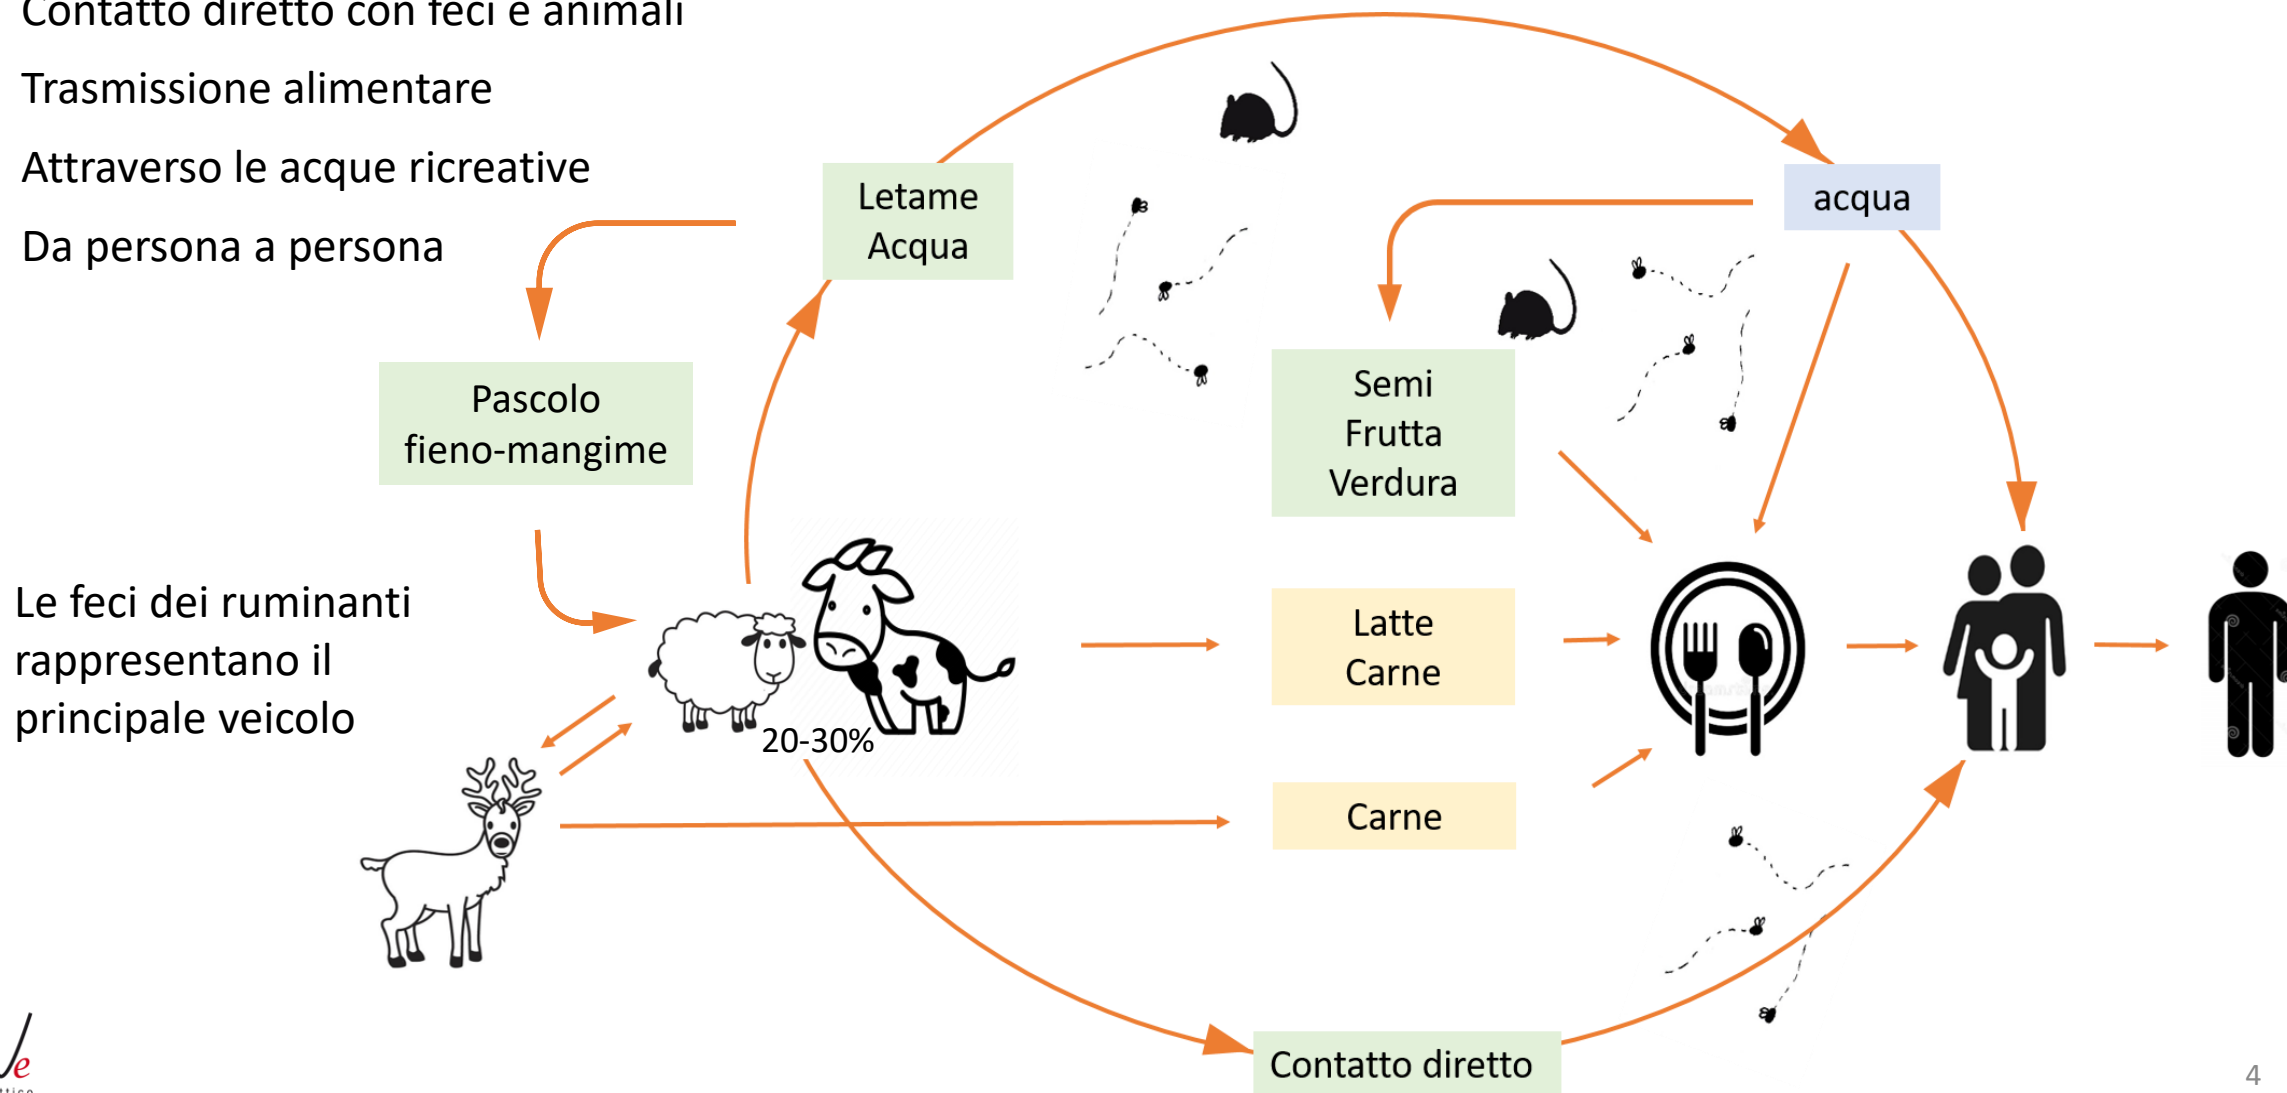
Contatto diretto con feci e animali

Trasmissione alimentare

Attraverso le acque ricreative

Da persona a persona

Letame
Acqua

acqua

Pascolo
fieno-mangime

Semi
Frutta
Verdura

Le feci dei ruminanti rappresentano il principale veicolo

Latte
Carne

20-30%

Carne

Contatto diretto

4